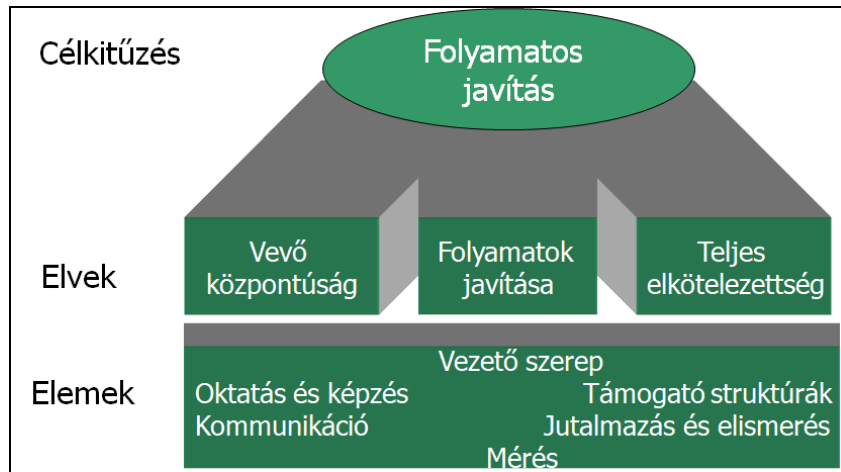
Célkitűzés

Folyamatos javítás

Elvek

Vevő központúság

Folyamatok javítása

Teljes elkötelezettség

Elemek

Vezető szerep

Oktatás és képzés

Támogató struktúrák

Kommunikáció

Jutalmazás és elismerés

Mérés